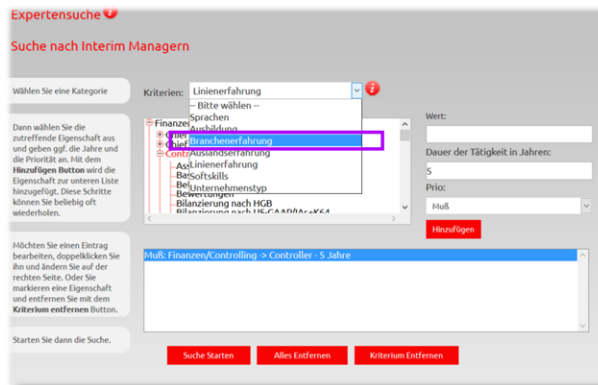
Expertensuche

Suche nach Interim Managern

Wählen Sie eine Kategorie

Dann wählen Sie die zutreffende Eigenschaft aus und geben ggf. die Jahre und die Priorität an. Mit dem **Hinzufügen Button** wird die Eigenschaft zur unteren Liste hinzugefügt. Diese Schritte können Sie beliebig oft wiederholen.

Möchten Sie einen Eintrag bearbeiten, doppelklicken Sie ihn und ändern Sie auf der rechten Seite. Oder Sie markieren eine Eigenschaft und entfernen Sie mit dem **Kriterium entfernen** Button.

Starten Sie dann die Suche.

Kriterien: Linienerfahrung

-- Bitte wählen --
Sprachen
Ausbildung
Branchenerfahrung
Auslandserfahrung
Linienerfahrung
Softskills
Unternehmenstyp

Finanzen
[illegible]
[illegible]
Contr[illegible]
Ass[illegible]
Ba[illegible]
Be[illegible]
Bewertungen
Bilanzierung nach HGB
Bilanzierung nach US-GAAP/IAs+K64

Wert:

Dauer der Tätigkeit in Jahren:
5

Prio:
Muß

Hinzufügen

Muß: Finanzen/Controlling -> Controller - 5 Jahre

Suche Starten
Alles Entfernen
Kriterium Entfernen